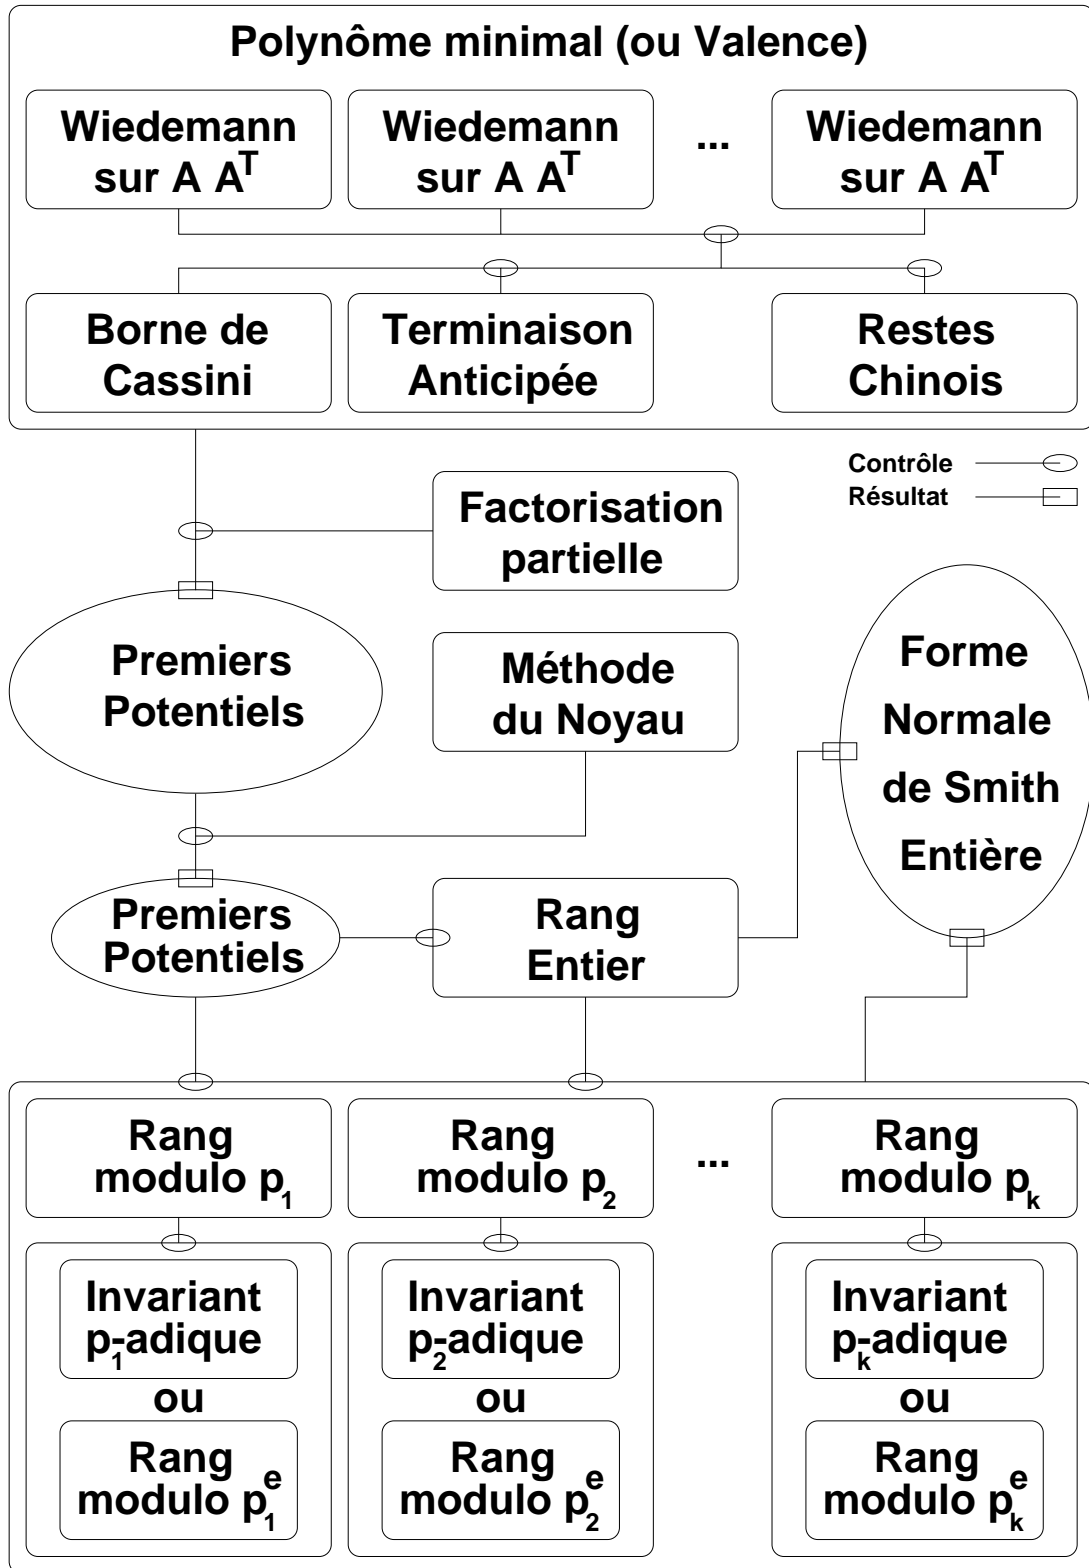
Polynôme minimal (ou Valence)

Wiedemann sur A $A^T$

Wiedemann sur A $A^T$

...

Wiedemann sur A $A^T$

Borne de Cassini

Terminaison Anticipée

Restes Chinois

Contrôle

Résultat

Factorisation partielle

Premiers Potentiels

Méthode du Noyau

Forme Normale de Smith Entière

Premiers Potentiels

Rang Entier

Rang modulo $p_1$

Rang modulo $p_2$

...

Rang modulo $p_k$

Invariant $p_1$-adique

ou

Rang modulo $p_1^e$

Invariant $p_2$-adique

ou

Rang modulo $p_2^e$

Invariant $p_k$-adique

ou

Rang modulo $p_k^e$